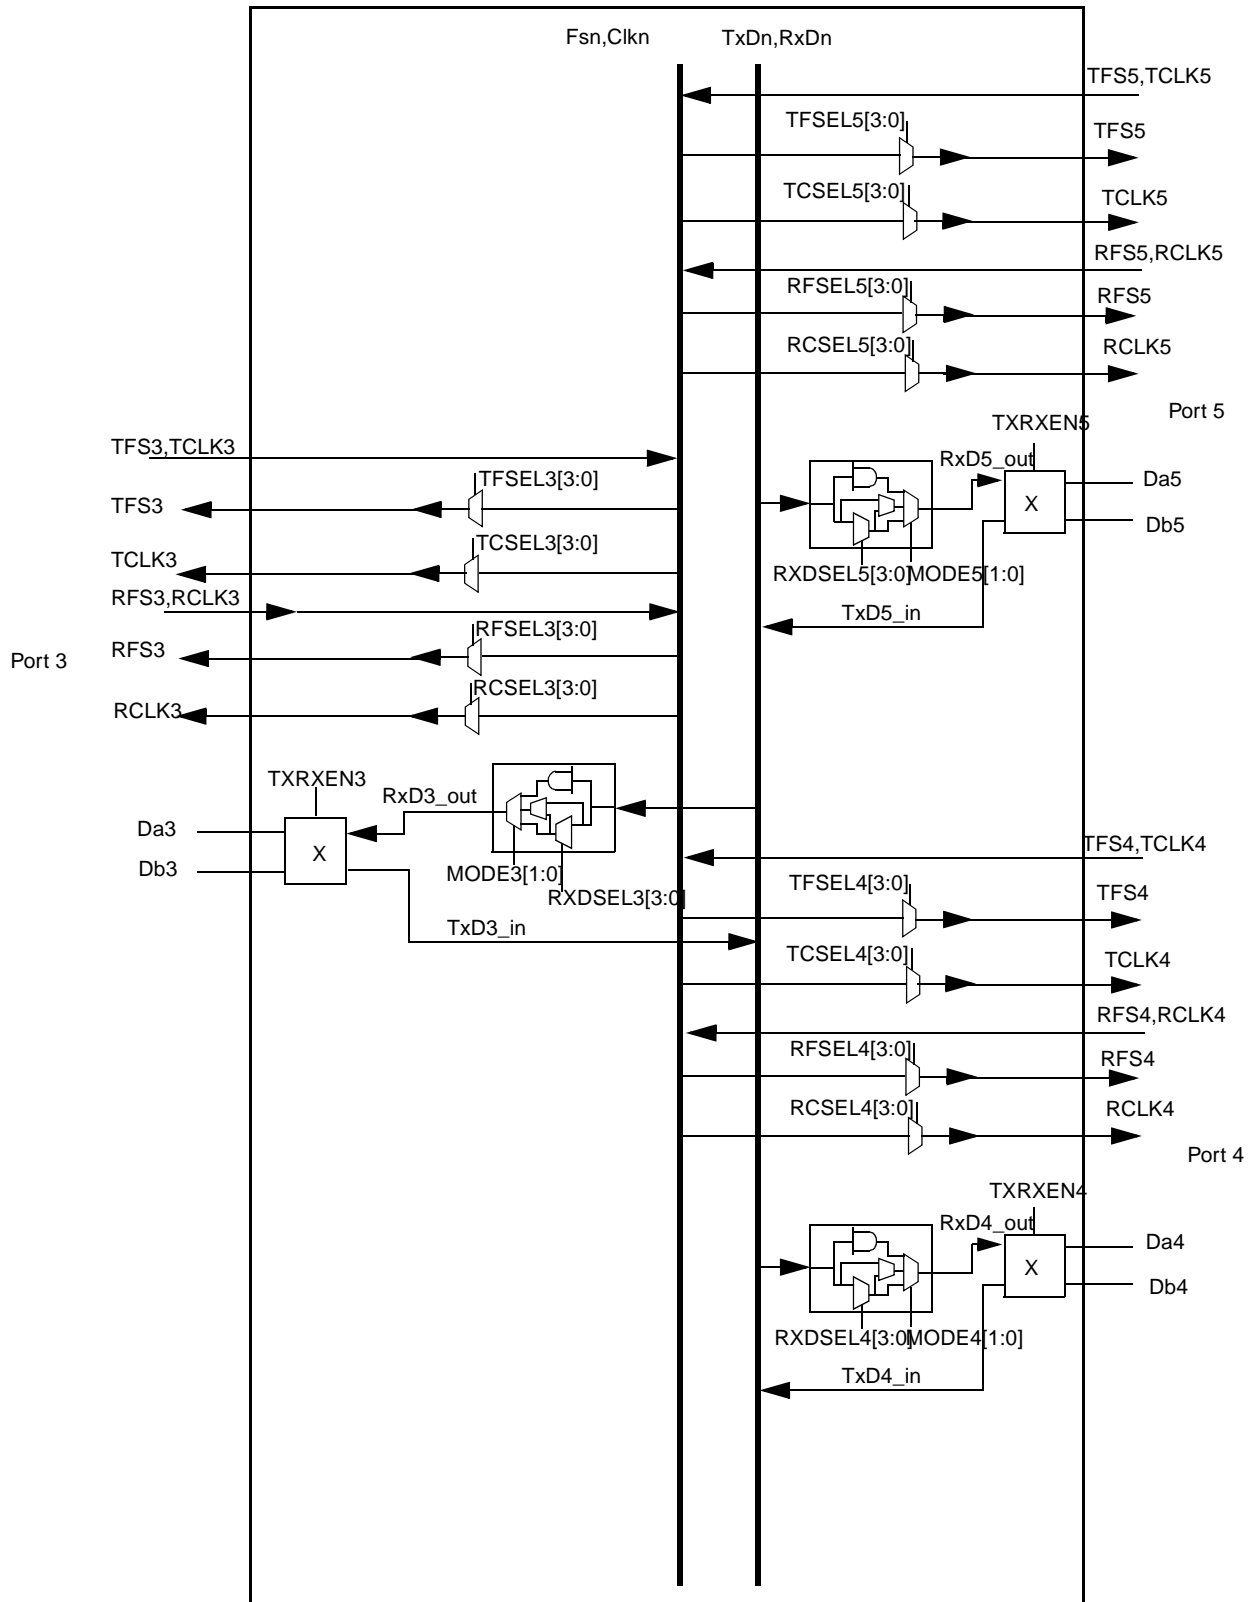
Fsn,Clkn
TxDn,RxDn
TFS5,TCLK5
TFSEL5[3:0]
TFS5
TCSEL5[3:0]
TCLK5
RFS5,RCLK5
RFSEL5[3:0]
RFS5
RCSEL5[3:0]
RCLK5
Port 5
TXRXEN5
TFS3,TCLK3
RxD5_out
TFSEL3[3:0]
Da5
TFS3
X
Db5
TCSEL3[3:0]
TCLK3
RXDSEL5[3:0]
MODE5[1:0]
RFS3,RCLK3
TxD5_in
RFSEL3[3:0]
Port 3
RFS3
RCSEL3[3:0]
RCLK3
TXRXEN3
RxD3_out
Da3
X
Db3
TFS4,TCLK4
MODE3[1:0]
RXDSEL3[3:0]
TFSEL4[3:0]
TFS4
TxD3_in
TCSEL4[3:0]
TCLK4
RFS4,RCLK4
RFSEL4[3:0]
RFS4
RCSEL4[3:0]
RCLK4
Port 4
TXRXEN4
RxD4_out
Da4
X
Db4
RXDSEL4[3:0]
MODE4[1:0]
TxD4_in